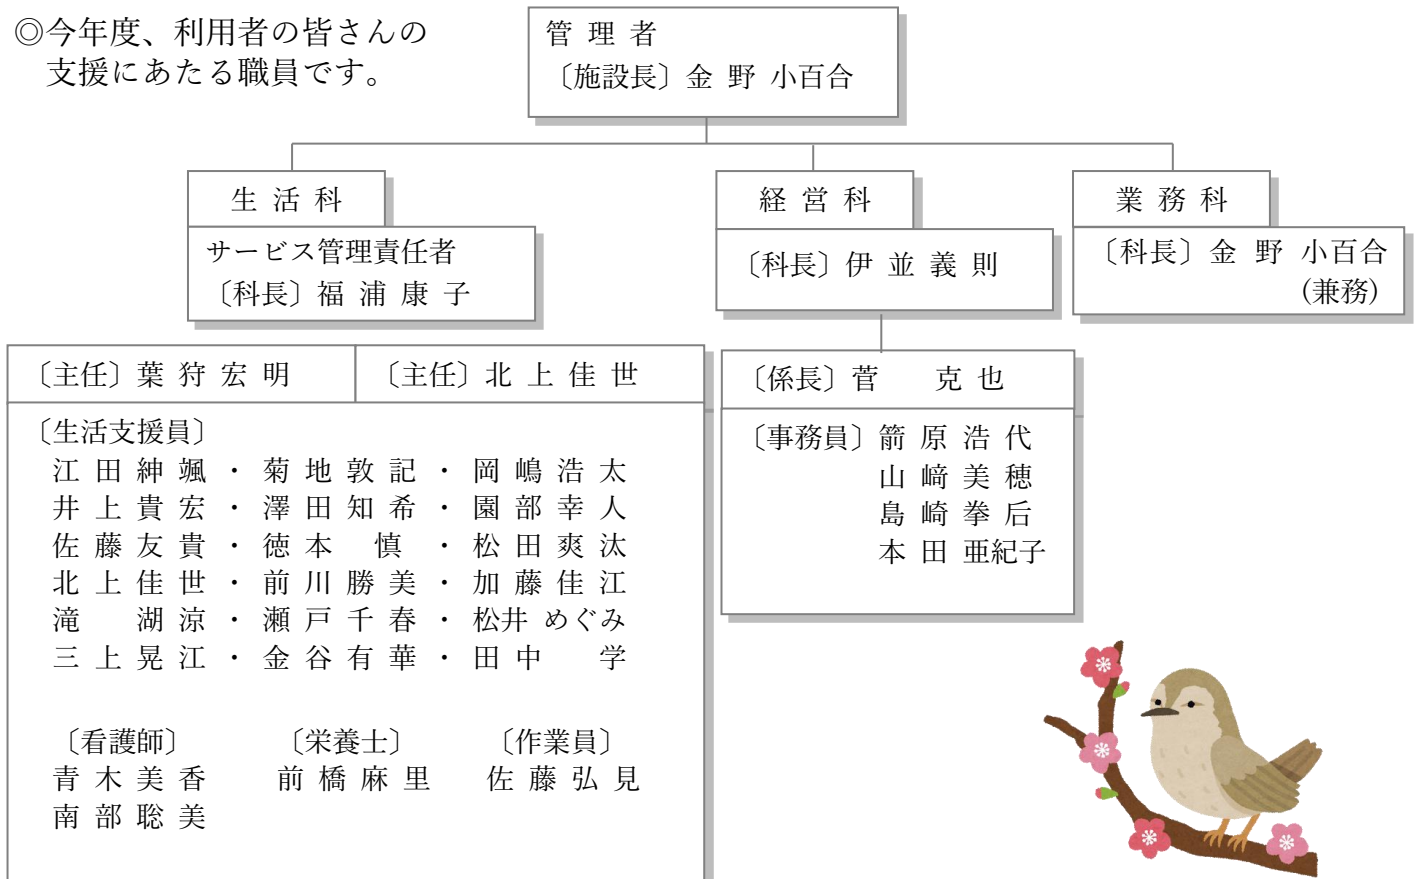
◎今年度、利用者の皆さんの支援にあたる職員です。

管理者
〔施設長〕金野 小百合

生活科

サービス管理責任者
〔科長〕福浦 康子

経営科

〔科長〕伊並 義則

業務科

〔科長〕金野 小百合
(兼務)

〔主任〕葉狩 宏明

〔主任〕北上 佳世

〔生活支援員〕
江田紳颯・菊地敦記・岡嶋浩太
井上貴宏・澤田知希・園部幸人
佐藤友貴・徳本 慎・松田爽汰
北上佳世・前川勝美・加藤佳江
滝 湖涼・瀬戸千春・松井めぐみ
三上晃江・金谷有華・田中 学

〔看護師〕
青木美香
南部聡美

〔栄養士〕
前橋麻里

〔作業員〕
佐藤弘見

〔係長〕菅 克也

〔事務員〕箭原浩代
山﨑美穂
島崎拳后
本田亜紀子